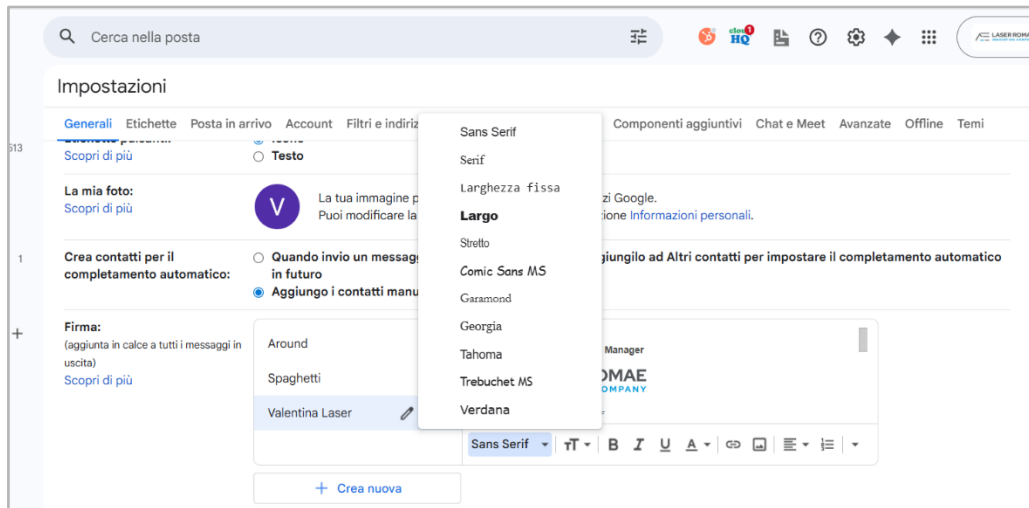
Cerca nella posta

LASER ROMAE

Impostazioni

Generali Etichette Posta in arrivo Account Filtri e indiriz Componenti aggiuntivi Chat e Meet Avanzate Offline Temi

513

Scopri di più

Testo

La mia foto:
Scopri di più

V

La tua immagine p zi Google.
Puoi modificare la zione Informazioni personali.

1

Crea contatti per il completamento automatico:

Quando invio un messag giungilo ad Altri contatti per impostare il completamento automatico in futuro

Aggiungo i contatti manu

Firma:
(aggiunta in calce a tutti i messaggi in uscita)
Scopri di più

Around
Spaghetti
Valentina Laser

+ Crea nuova

Sans Serif
Serif
Larghezza fissa
Largo
Stretto
Comic Sans MS
Garamond
Georgia
Tahoma
Trebuchet MS
Verdana

Manager
OMAE
COMPANY

Sans Serif